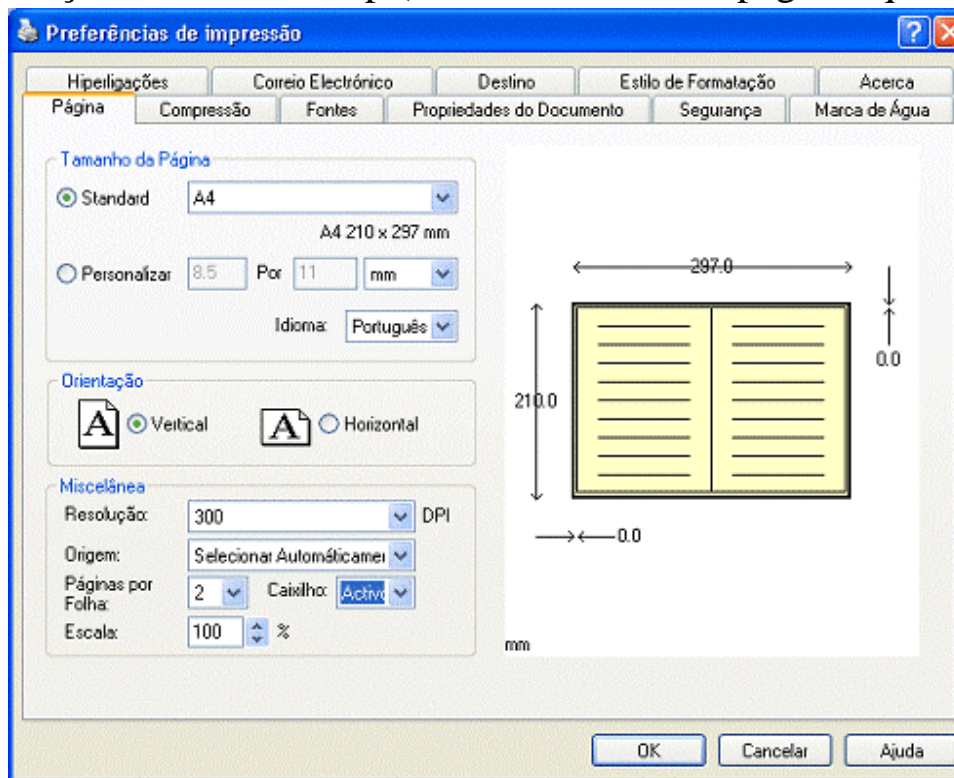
Preferências de impressão

Hiperligações | Correio Electrónico | Destino | Estilo de Formatação | Acerca
Página | Compressão | Fontes | Propriedades do Documento | Segurança | Marca de Água

Tamanho da Página
Standard A4
A4 210 x 297 mm
Personalizar 8.5 Por 11 mm
Idioma: Português

Orientação
A Vertical
A Horizontal

Miscelânea
Resolução: 300 DPI
Origem: Selecionar Automáticamei
Páginas por Folha: 2 Caixilho: Activo
Escala: 100 %

297.0
0.0
210.0
0.0
mm

OK Cancelar Ajuda